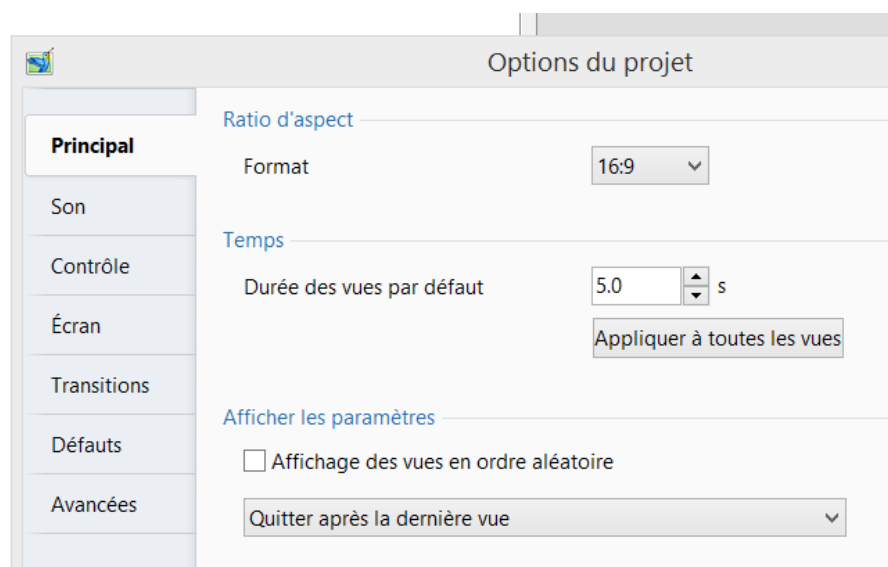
Options du projet

Principal
Son
Contrôle
Écran
Transitions
Défauts
Avancées

Ratio d'aspect
Format
16:9

Temps
Durée des vues par défaut
5.0
s
Appliquer à toutes les vues

Afficher les paramètres
Affichage des vues en ordre aléatoire
Quitter après la dernière vue